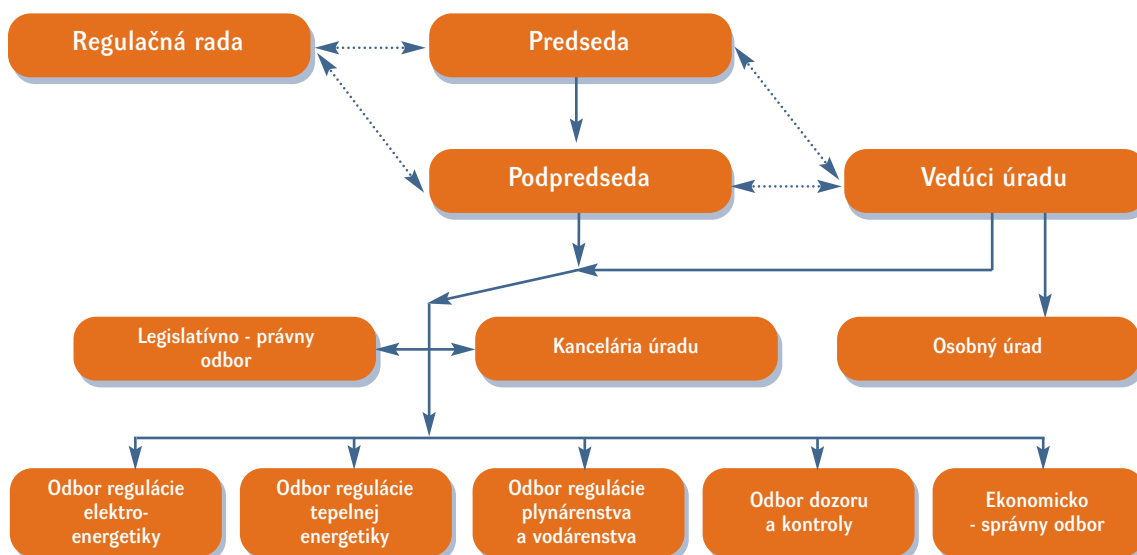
Regulačná rada

Predseda

Podpredseda

Vedúci úradu

Legislatívno - právny odbor

Kancelária úradu

Osobný úrad

Odbor regulácie elektroenergetiky

Odbor regulácie tepelnej energetiky

Odbor regulácie plynárenstva a vodárenstva

Odbor dozoru a kontroly

Ekonomicko - správny odbor